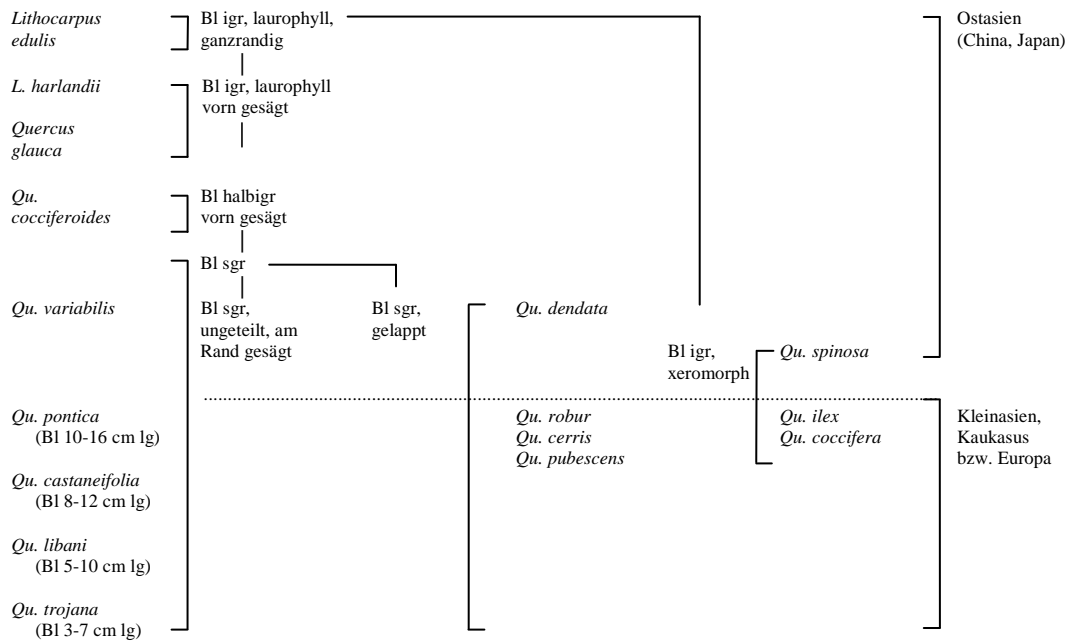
Lithocarpus edulis

Bl igr, laurophyll, ganzrandig

Ostasien (China, Japan)

L. harlandii

Bl igr, laurophyll vorn gesägt

Quercus glauca

Qu. cocciferoides

Bl halbigr vorn gesägt

Bl sgr

Qu. variabilis

Bl sgr, ungeteilt, am Rand gesägt

Bl sgr, gelappt

Qu. dendata

Bl igr, xeromorph

Qu. spinosa

Qu. pontica (Bl 10-16 cm lg)

Qu. castaneifolia (Bl 8-12 cm lg)

Qu. libani (Bl 5-10 cm lg)

Qu. trojana (Bl 3-7 cm lg)

Qu. robur
Qu. cerris
Qu. pubescens

Qu. ilex
Qu. coccifera

Kleinasien, Kaukasus bzw. Europa